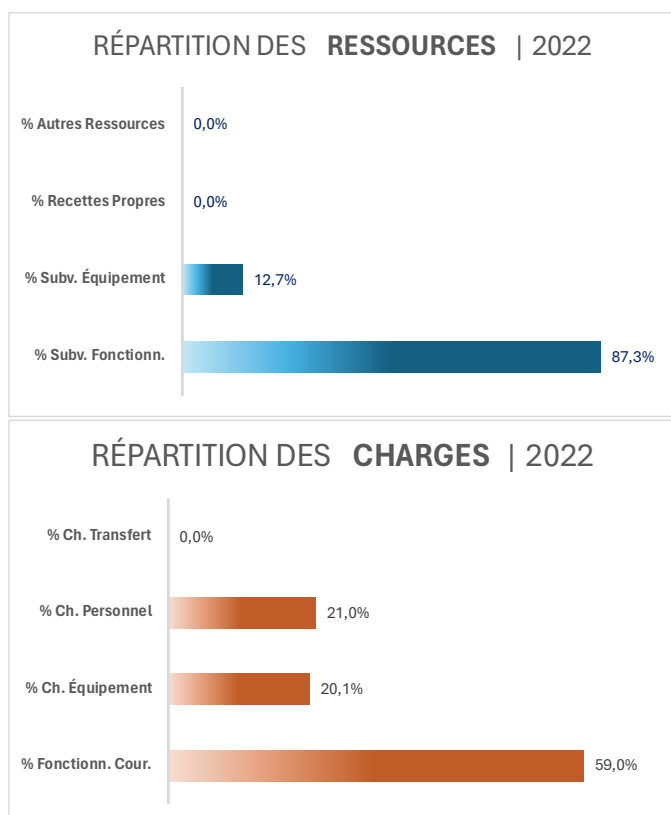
RÉPARTITION DES **RESSOURCES** | 2022

% Autres Ressources 0,0%

% Recettes Propres 0,0%

% Subv. Équipement 12,7%

% Subv. Fonctionn. 87,3%

RÉPARTITION DES **CHARGES** | 2022

% Ch. Transfert 0,0%

% Ch. Personnel 21,0%

% Ch. Équipement 20,1%

% Fonctionn. Cour. 59,0%